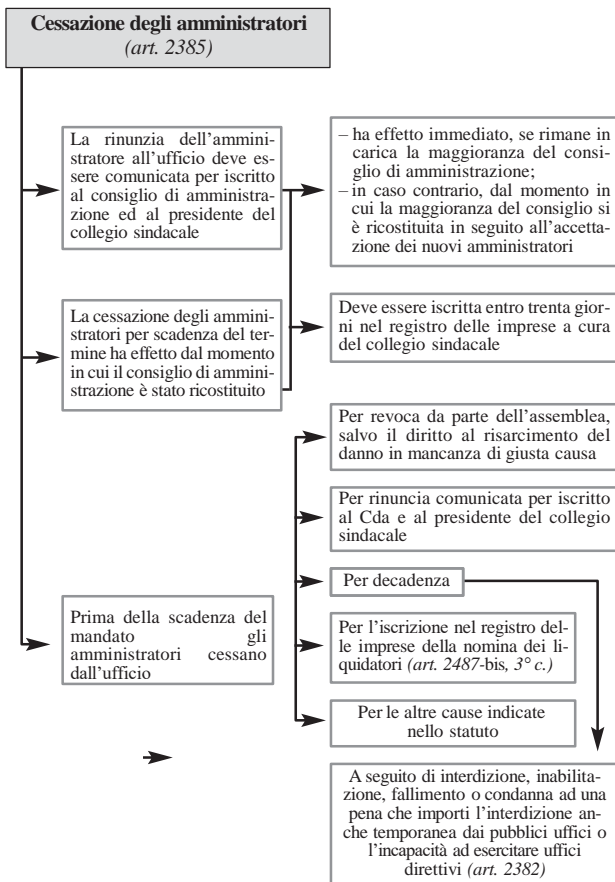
Cessazione degli amministratori
(art. 2385)

La rinunzia dell'amministratore all'ufficio deve essere comunicata per iscritto al consiglio di amministrazione ed al presidente del collegio sindacale

– ha effetto immediato, se rimane in carica la maggioranza del consiglio di amministrazione;
– in caso contrario, dal momento in cui la maggioranza del consiglio si è ricostituita in seguito all'accettazione dei nuovi amministratori

La cessazione degli amministratori per scadenza del termine ha effetto dal momento in cui il consiglio di amministrazione è stato ricostituito

Deve essere iscritta entro trenta giorni nel registro delle imprese a cura del collegio sindacale

Prima della scadenza del mandato gli amministratori cessano dall'ufficio

Per revoca da parte dell'assemblea, salvo il diritto al risarcimento del danno in mancanza di giusta causa

Per rinuncia comunicata per iscritto al Cda e al presidente del collegio sindacale

Per decadenza

Per l'iscrizione nel registro delle imprese della nomina dei liquidatori (art. 2487-bis, 3° c.)

Per le altre cause indicate nello statuto

A seguito di interdizione, inabilitazione, fallimento o condanna ad una pena che importi l'interdizione anche temporanea dai pubblici uffici o l'incapacità ad esercitare uffici direttivi (art. 2382)